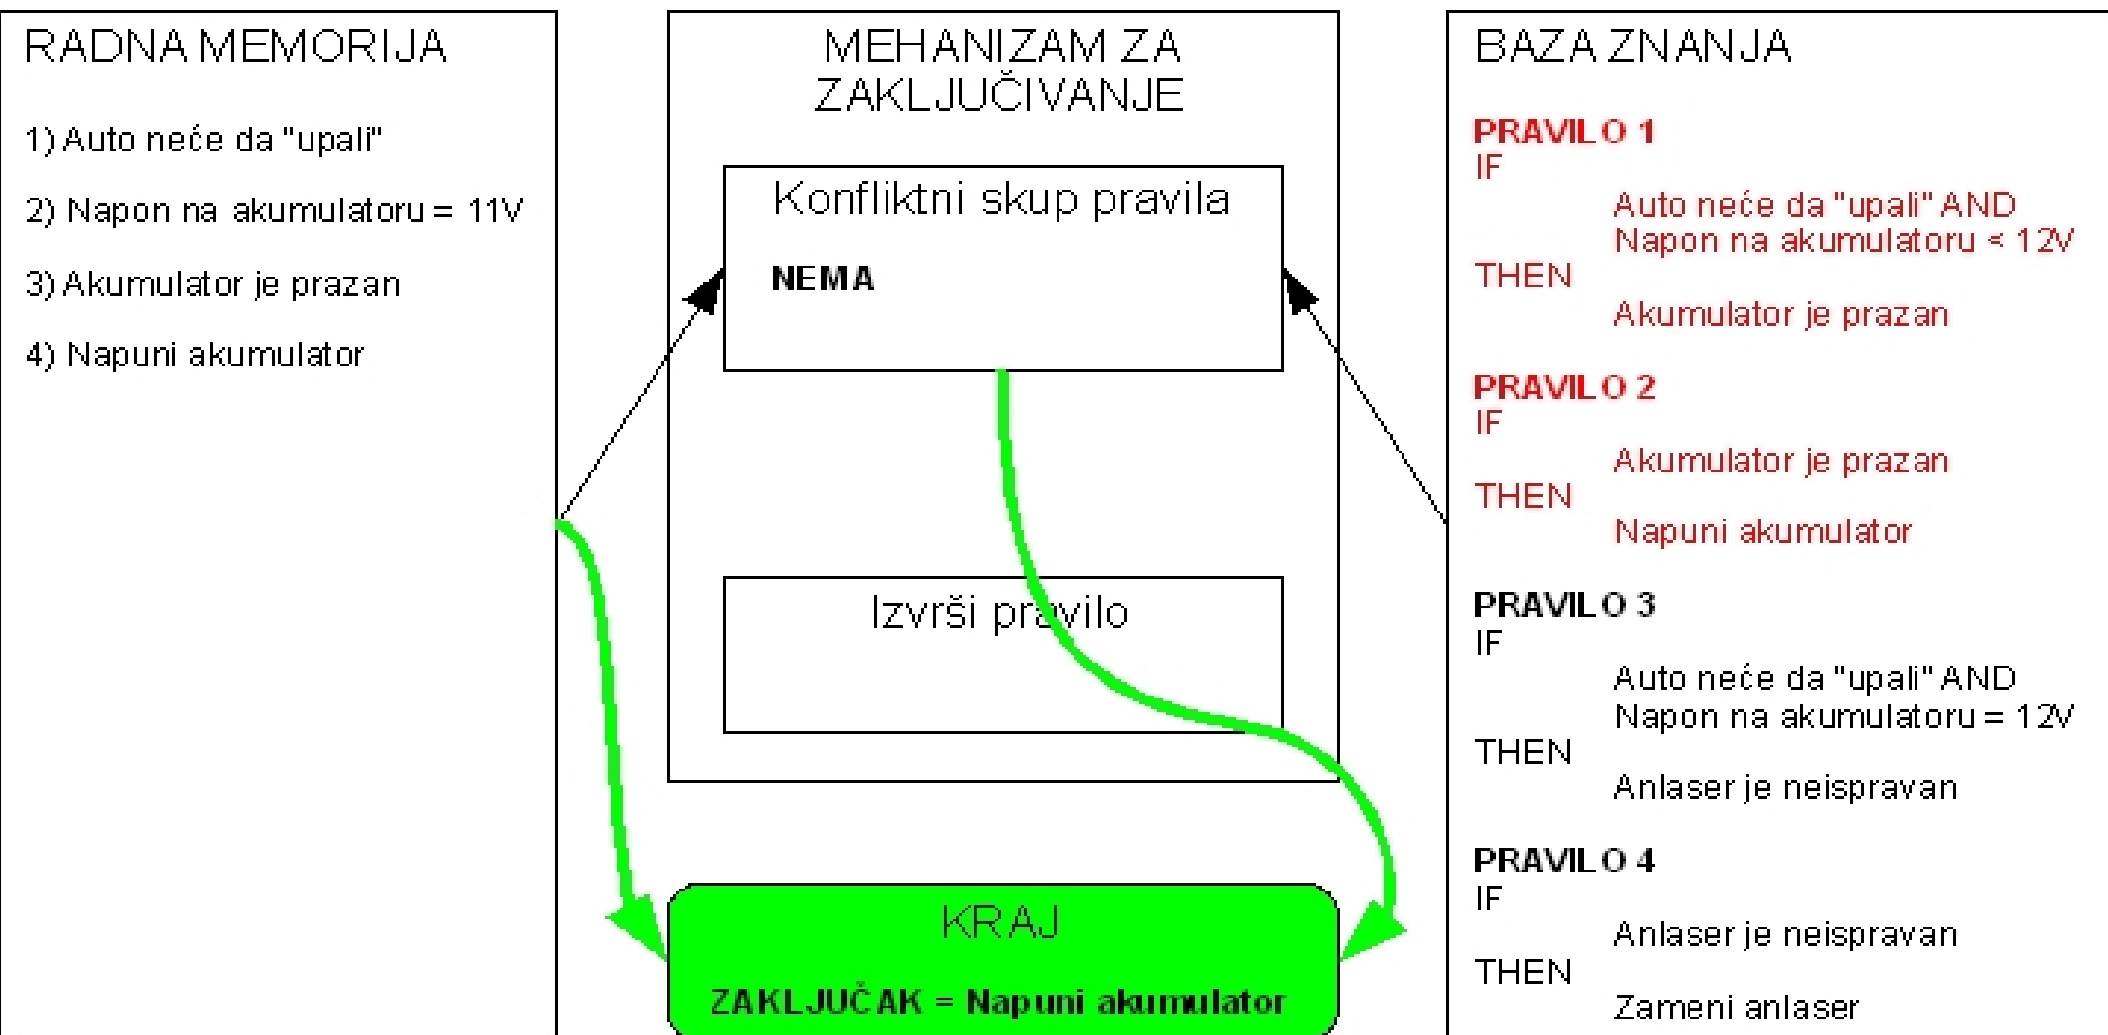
RADNA MEMORIJA

1) Auto neće da "upali"

2) Napon na akumulatoru = 11V

3) Akumulator je prazan

4) Napuni akumulator

MEHANIZAM ZA ZAKLJUČIVANJE

Konfliktni skup pravila

NEMA

Izvrši pravilo

KRAJ

ZAKLJUČAK = Napuni akumulator

BAZA ZNANJA

PRAVILO 1
IF
Auto neće da "upali" AND
Napon na akumulatoru < 12V
THEN
Akumulator je prazan

PRAVILO 2
IF
Akumulator je prazan
THEN
Napuni akumulator

PRAVILO 3
IF
Auto neće da "upali" AND
Napon na akumulatoru = 12V
THEN
Anlaser je neispravan

PRAVILO 4
IF
Anlaser je neispravan
THEN
Zameni anlaser